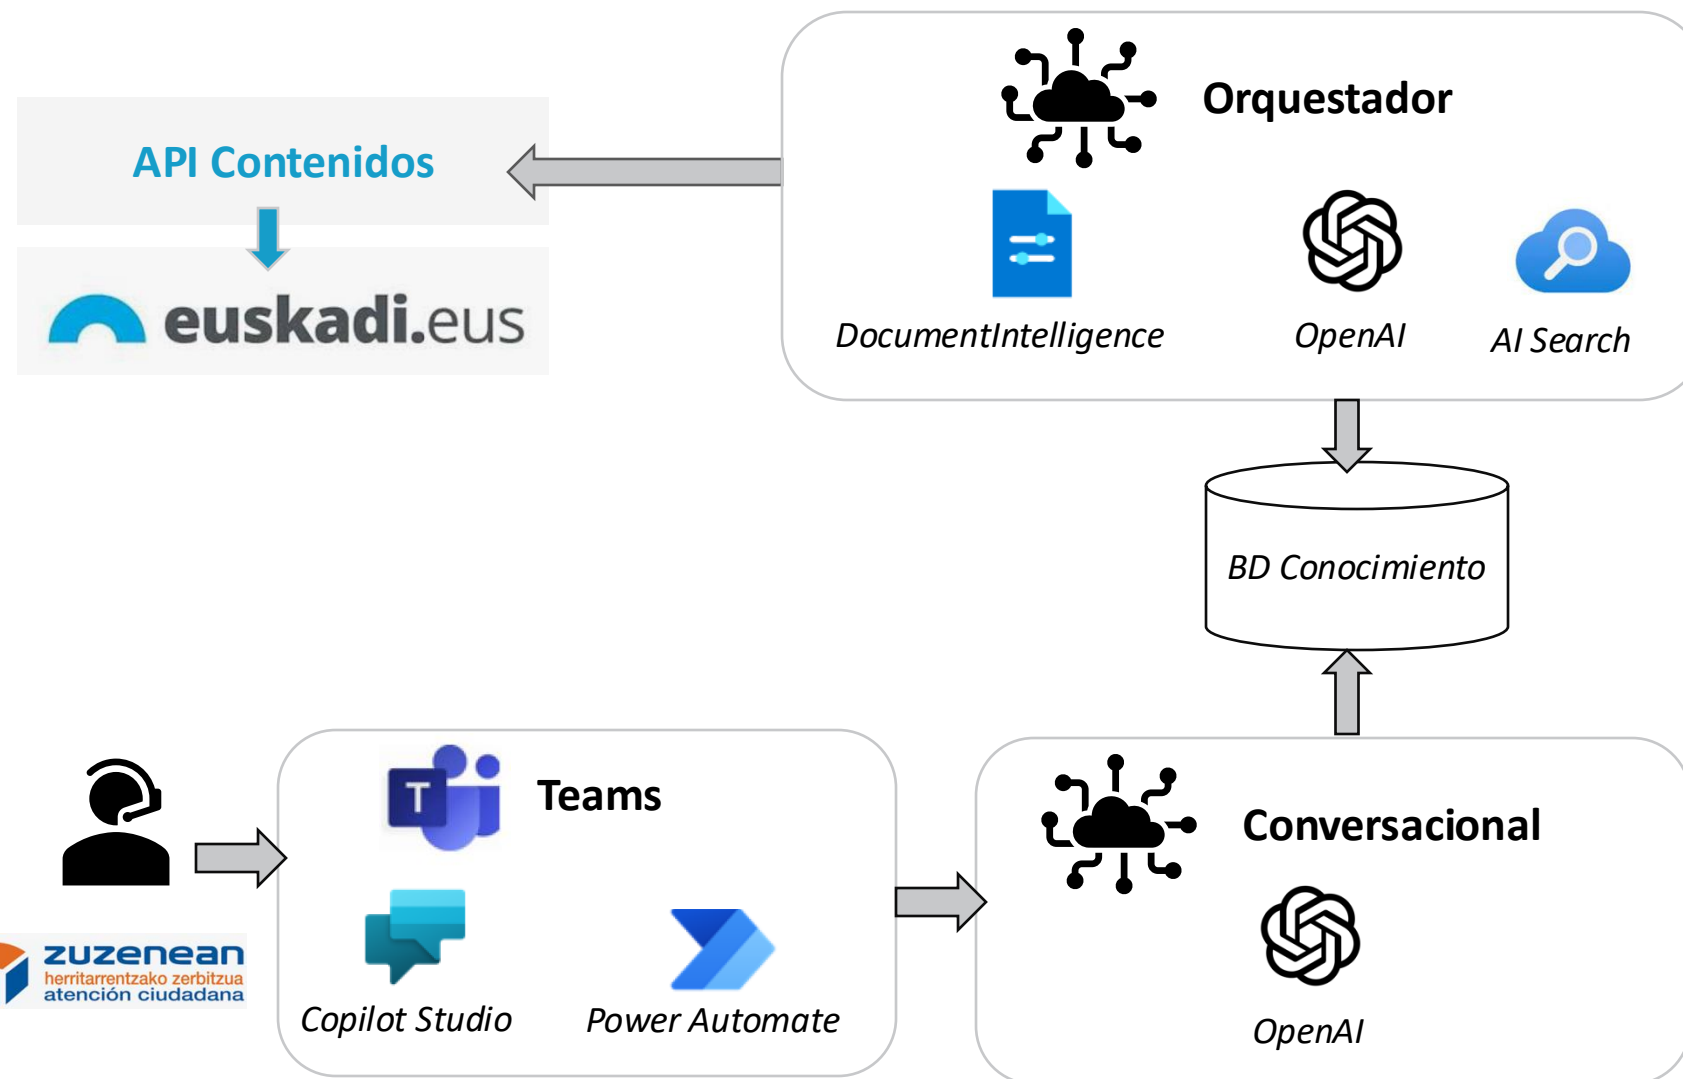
Orquestador

API Contenidos

euskadi.eus

DocumentIntelligence

OpenAI

AI Search

BD Conocimiento

Teams

Conversacional

zuzenean
herritarrentzako zerbitzua
atención ciudadana

Copilot Studio

Power Automate

OpenAI